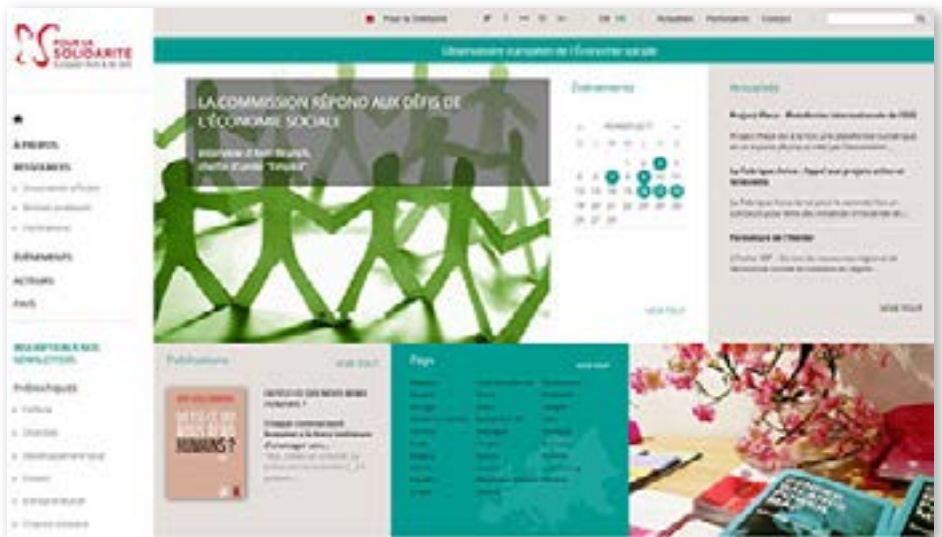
POUR LA SOLIDARITE

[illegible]

Observatoire européen de l'Économie sociale

À PROPOS

RESSOURCES

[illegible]

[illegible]

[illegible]

ÉVÉNEMENTS

ACTEURS

PAYS

INSCRIPTION À NOS NEWSLETTERS

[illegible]

LA COMMISSION RÉPOND AUX DÉFIS DE L'ÉCONOMIE SOCIALE

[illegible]

Événements

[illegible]

VOIR TOUT

Actualités

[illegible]

VOIR TOUT

Publications

VOIR TOUT

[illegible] HUMAINS ?

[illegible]

Pays

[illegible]